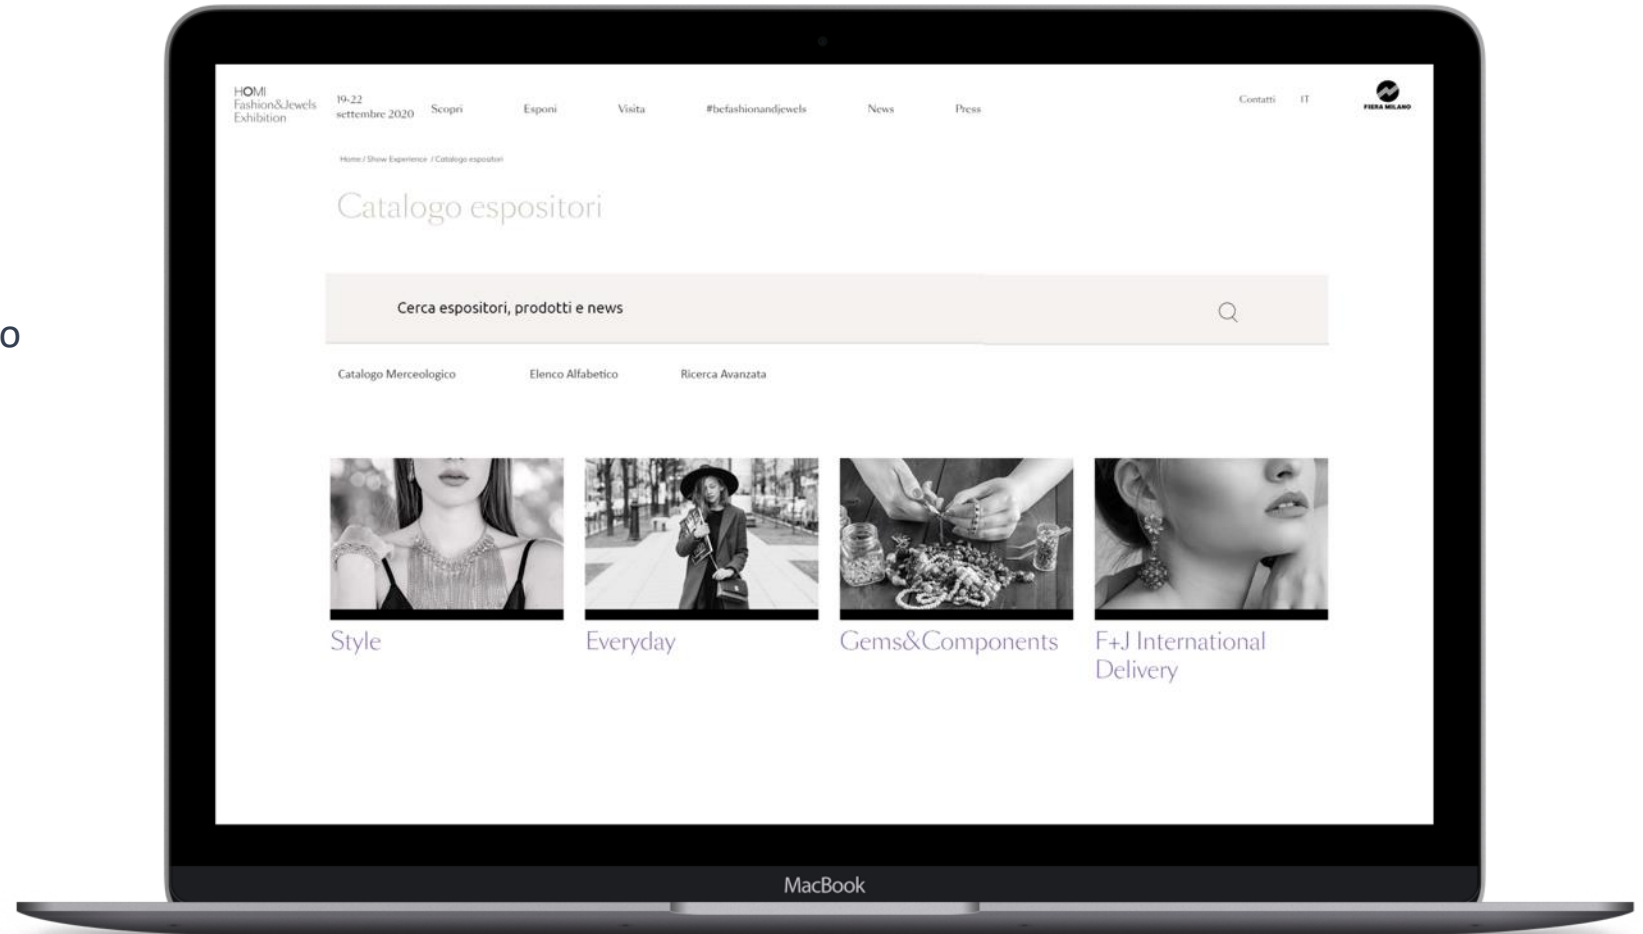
o

HOMI Fashion&Jewels Exhibition

19-22 settembre 2020

Scopri Esponi Visita #befashionandjewels News Press

Contatti IT

FIERA MILANO

Home / Show Experience / Catalogo espositori

Catalogo espositori

Cerca espositori, prodotti e news

Catalogo Merceologico Elenco Alfabetico Ricerca Avanzata

Style

Everyday

Gems&Components

F+J International Delivery

MacBook